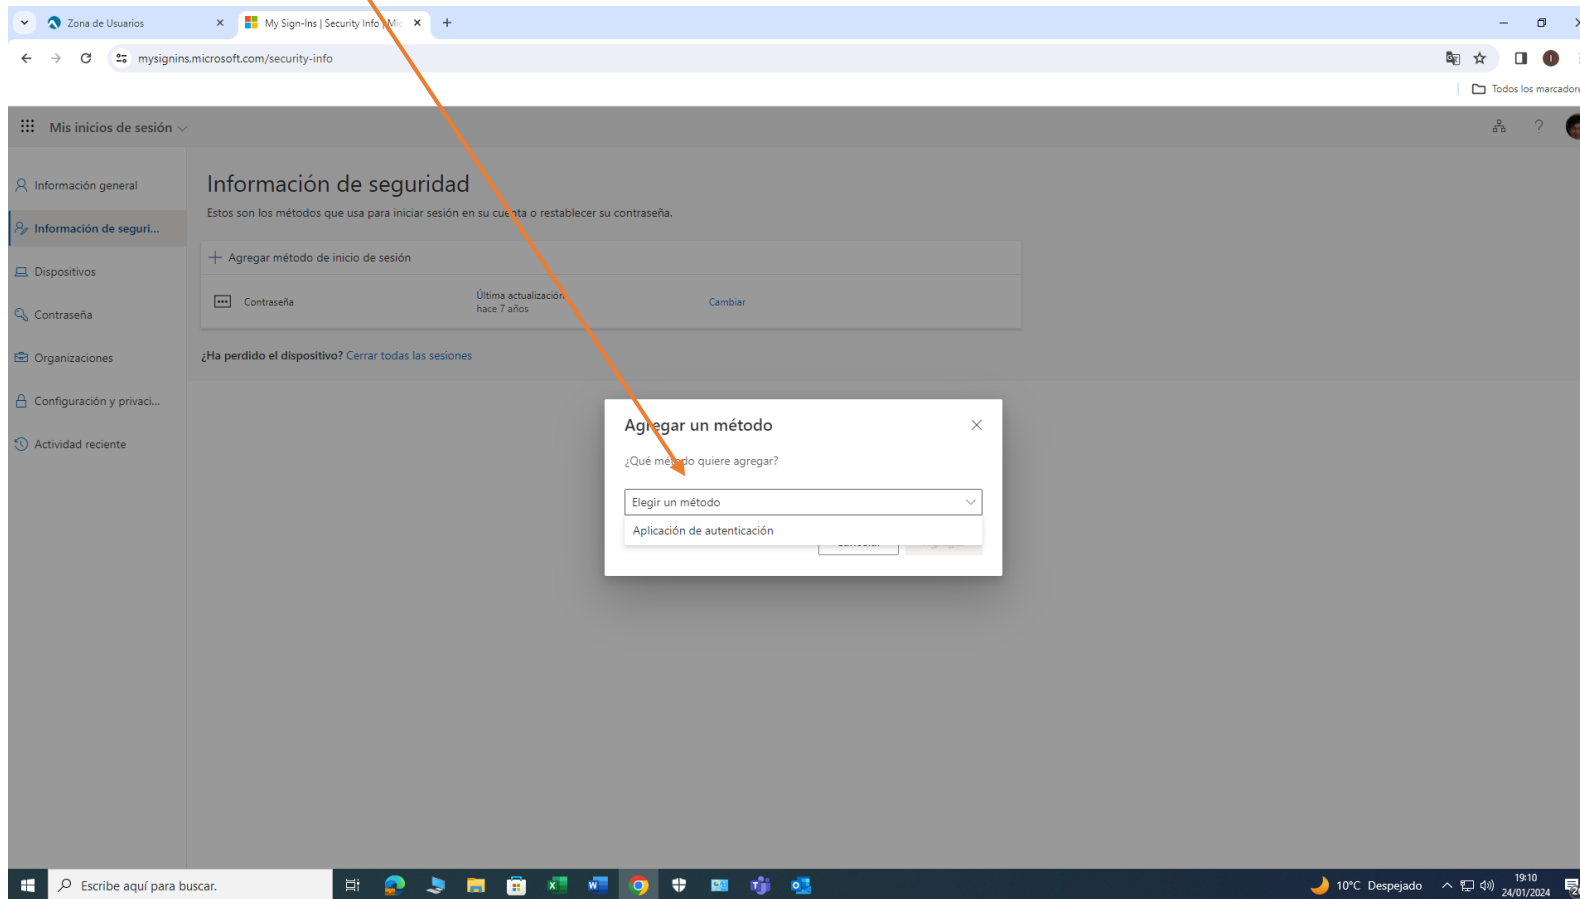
Zona de Usuarios
My Sign-Ins | Security Info | Mic
mysignins.microsoft.com/security-info
Todos los marcadore

Mis inicios de sesión

Información general
Información de seguri...
Dispositivos
Contraseña
Organizaciones
Configuración y privaci...
Actividad reciente

Información de seguridad
Estos son los métodos que usa para iniciar sesión en su cuenta o restablecer su contraseña.

+ Agregar método de inicio de sesión

Contraseña
Última actualización:
hace 7 años
Cambiar

¿Ha perdido el dispositivo? Cerrar todas las sesiones

Agregar un método
¿Qué método quiere agregar?
Elegir un método
Aplicación de autenticación

Escribe aquí para buscar.
10°C Despejado
19:10
24/01/2024